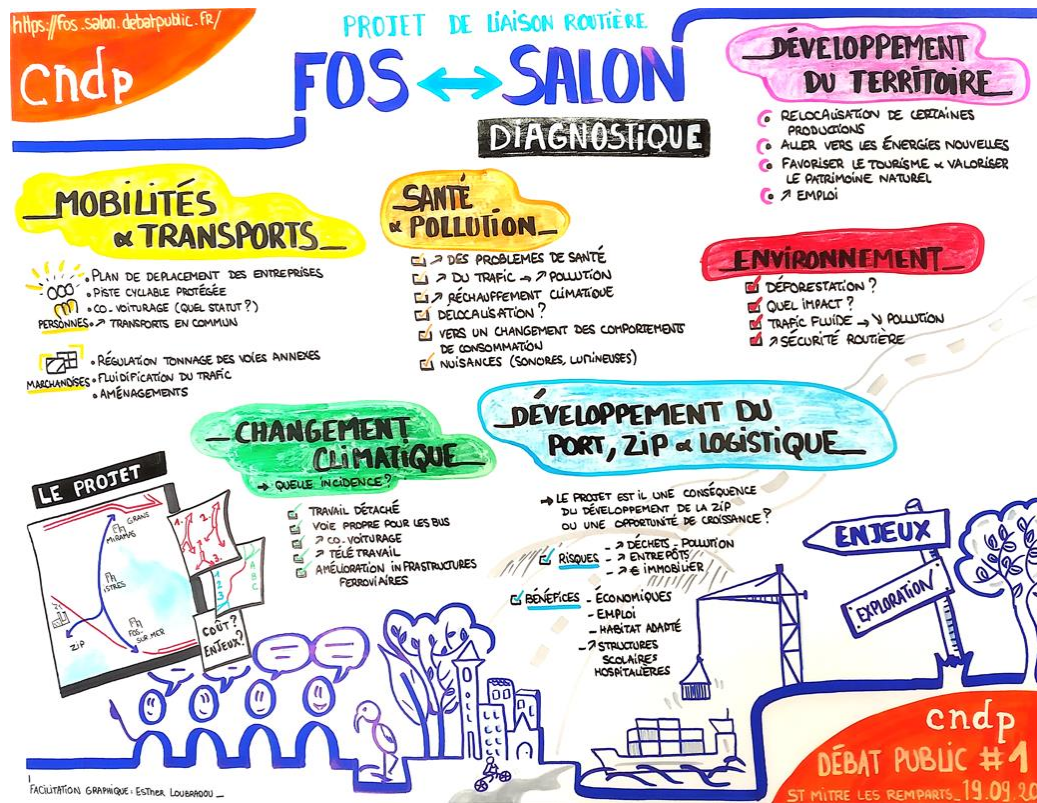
https://fos_salon.debatpublic.fr/

cndp

PROJET DE LIAISON ROUTIÈRE

FOS ↔ SALON

DIAGNOSTIQUE

DÉVELOPPEMENT DU TERRITOIRE

RELOCALISATION DE CERTAINES PRODUCTIONS
ALLER VERS LES ÉNERGIES NOUVELLES
FAVORISER LE TOURISME & VALORISER LE PATRIMOINE NATUREL
↗ EMPLOI

MOBILITÉS & TRANSPORTS

PERSONNES
PLAN DE DEPLACEMENT DES ENTREPRISES
PISTE CYCLABLE PROTÉGÉE
CO-VOITURAGE (QUEL STATUT ?)
↗ TRANSPORTS EN COMMUN

MARCHANDISES
RÉGULATION TONNAGE DES VOIES ANNEXES
FLUIDIFICATION DU TRAFIC
AMÉNAGEMENTS

SANTÉ & POLLUTION

↗ DES PROBLEMES DE SANTÉ
↗ DU TRAFIC → ↗ POLLUTION
↗ RÉCHAUFFEMENT CLIMATIQUE
DELOCALISATION ?
VERS UN CHANGEMENT DES COMPORTEMENTS DE CONSOMMATION
NUISANCES (SONORES, LUMINEUSES)

ENVIRONNEMENT

DÉFORESTATION ?
QUEL IMPACT ?
TRAFIC FLUIDE → ↘ POLLUTION
↗ SÉCURITÉ ROUTIÈRE

CHANGEMENT CLIMATIQUE

→ QUELLE INCIDENCE ?

TRAVAIL DÉTACHÉ
VOIE PROPRE POUR LES BUS
↗ CO-VOITURAGE
↗ TÉLÉ TRAVAIL
AMÉLIORATION INFRASTRUCTURES FERROVIAIRES

DÉVELOPPEMENT DU PORT, ZIP & LOGISTIQUE

→ LE PROJET EST-IL UNE CONSÉQUENCE DU DÉVELOPPEMENT DE LA ZIP OU UNE OPPORTUNITÉ DE CROISSANCE ?

RISQUES - DÉCHETS - POLLUTION
- ENTREPÔTS
- ↗ € IMMOBILIER

BÉNÉFICES - ÉCONOMIQUES
- EMPLOI
- HABITAT ADAPTÉ
- ↗ STRUCTURES SCOLAIRES HOSPITALIÈRES

LE PROJET

GRANS
MIRAMAS
ISTRES
FOS SUR MER
ZIP
1 2 3

COÛT ? ENJEUX ?

ENJEUX
EXPLORATION

cndp
DÉBAT PUBLIC #1
ST MITRE LES REMPARTS _ 19.09.20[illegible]

FACILITATION GRAPHIQUE : ESTHER LOUBRADOU